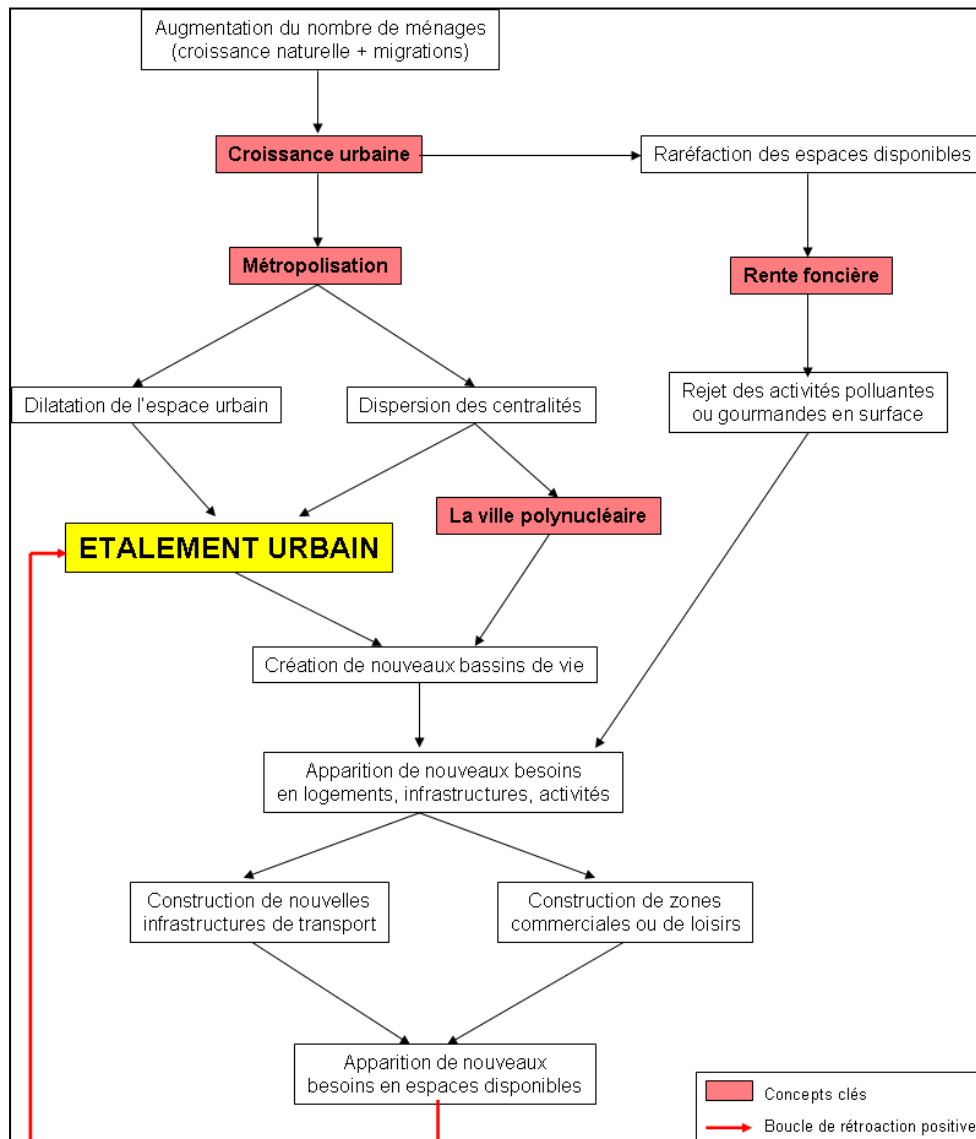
Augmentation du nombre de ménages (croissance naturelle + migrations)

Croissance urbaine

Raréfaction des espaces disponibles

Métropolisation

Rente foncière

Dilatation de l'espace urbain

Dispersion des centralités

Rejet des activités polluantes ou gourmandes en surface

ETALEMENT URBAIN

La ville polynucléaire

Création de nouveaux bassins de vie

Apparition de nouveaux besoins en logements, infrastructures, activités

Construction de nouvelles infrastructures de transport

Construction de zones commerciales ou de loisirs

Apparition de nouveaux besoins en espaces disponibles

Concepts clés

Boucle de rétroaction positive